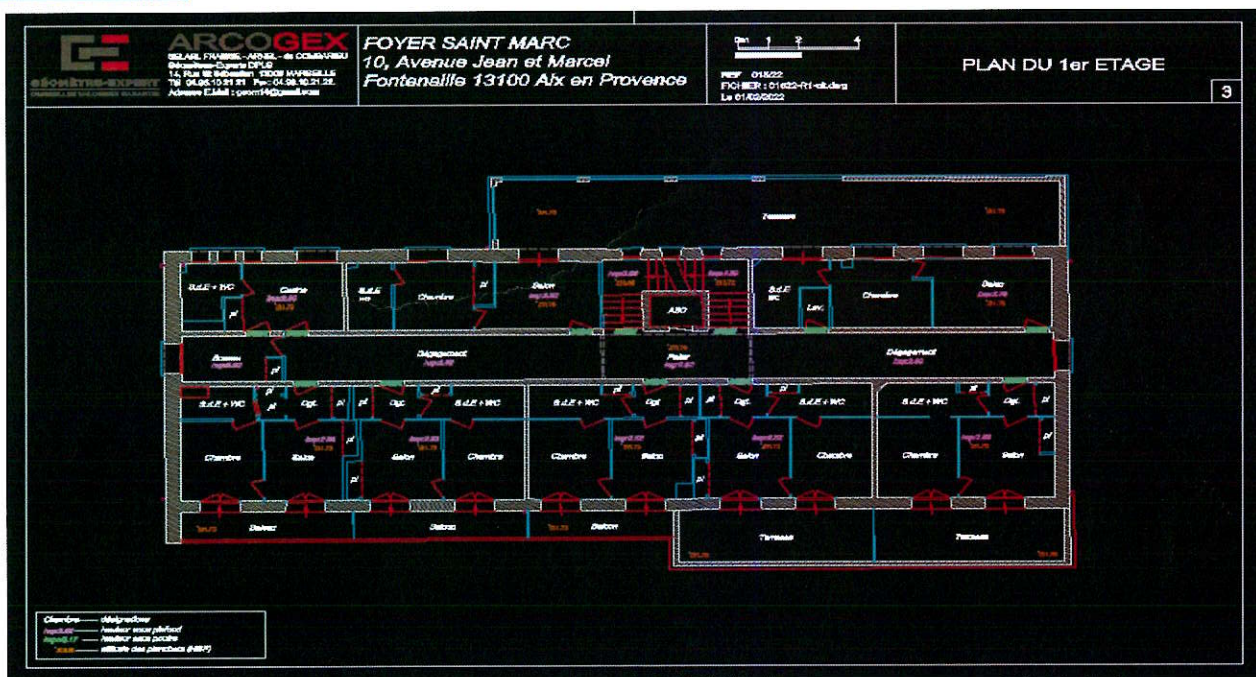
ARCOGEX
GÉOMÈTRE-EXPERT
SELARL FRANCK - ARNEL - de COMPARISU
Géomètres-Experts DPLG
14, Rue St Sébastien 13006 MARSEILLE
Tél : 04.96.10.21.21 Fax : 04.96.10.21.22
Adresse E.Mail : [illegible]

FOYER SAINT MARC
10, Avenue Jean et Marcel
Fontenaille 13100 Aix en Provence

0m 1 2 4
REF : 018/22
FICHIER : 01622-R1-ok.dwg
Le 01/02/2022

PLAN DU 1er ETAGE

3

Terrasse
S.d.E + WC
Cuisine
S.d.E wc
Chambre
pl
Salon
ASC
S.d.E wc
Lav.
Chambre
Salon
Bureau
Dégagement
Palier
Dégagement
S.d.E + WC
pl
Dgt.
pl
Dgt.
S.d.E + WC
S.d.E + WC
Dgt.
pl
Dgt.
S.d.E + WC
S.d.E + WC
Dgt.
pl
Chambre
Salon
pl
Salon
Chambre
Chambre
Salon
pl
Salon
Chambre
Chambre
Salon
Balcon
Balcon
Balcon
Terrasse
Terrasse

Chambre —— désignations
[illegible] —— hauteur sous plafond
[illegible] —— hauteur sous poutre
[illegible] —— altitude des planchers (NGF)